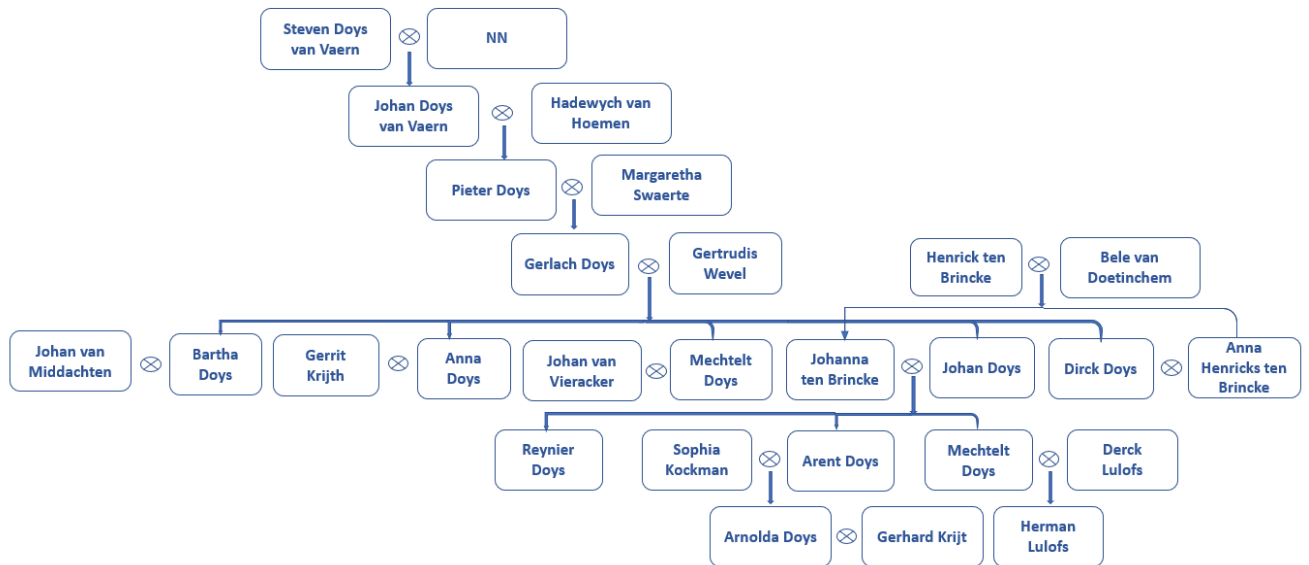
Steven Doys van Vaern $\otimes$ NN

Johan Doys van Vaern $\otimes$ Hadewych van Hoemen

Pieter Doys $\otimes$ Margaretha Swaerte

Gerlach Doys $\otimes$ Gertrudis Wevel

Henrick ten Brincke $\otimes$ Bele van Doetinchem

Johan van Middachten $\otimes$ Bartha Doys

Gerrit Krijth $\otimes$ Anna Doys

Johan van Vieracker $\otimes$ Mechtelt Doys

Johanna ten Brincke $\otimes$ Johan Doys

Dirck Doys $\otimes$ Anna Henricks ten Brincke

Reynier Doys

Sophia Kockman $\otimes$ Arent Doys

Mechtelt Doys $\otimes$ Derck Lulofs

Arnolda Doys $\otimes$ Gerhard Krijt

Herman Lulofs